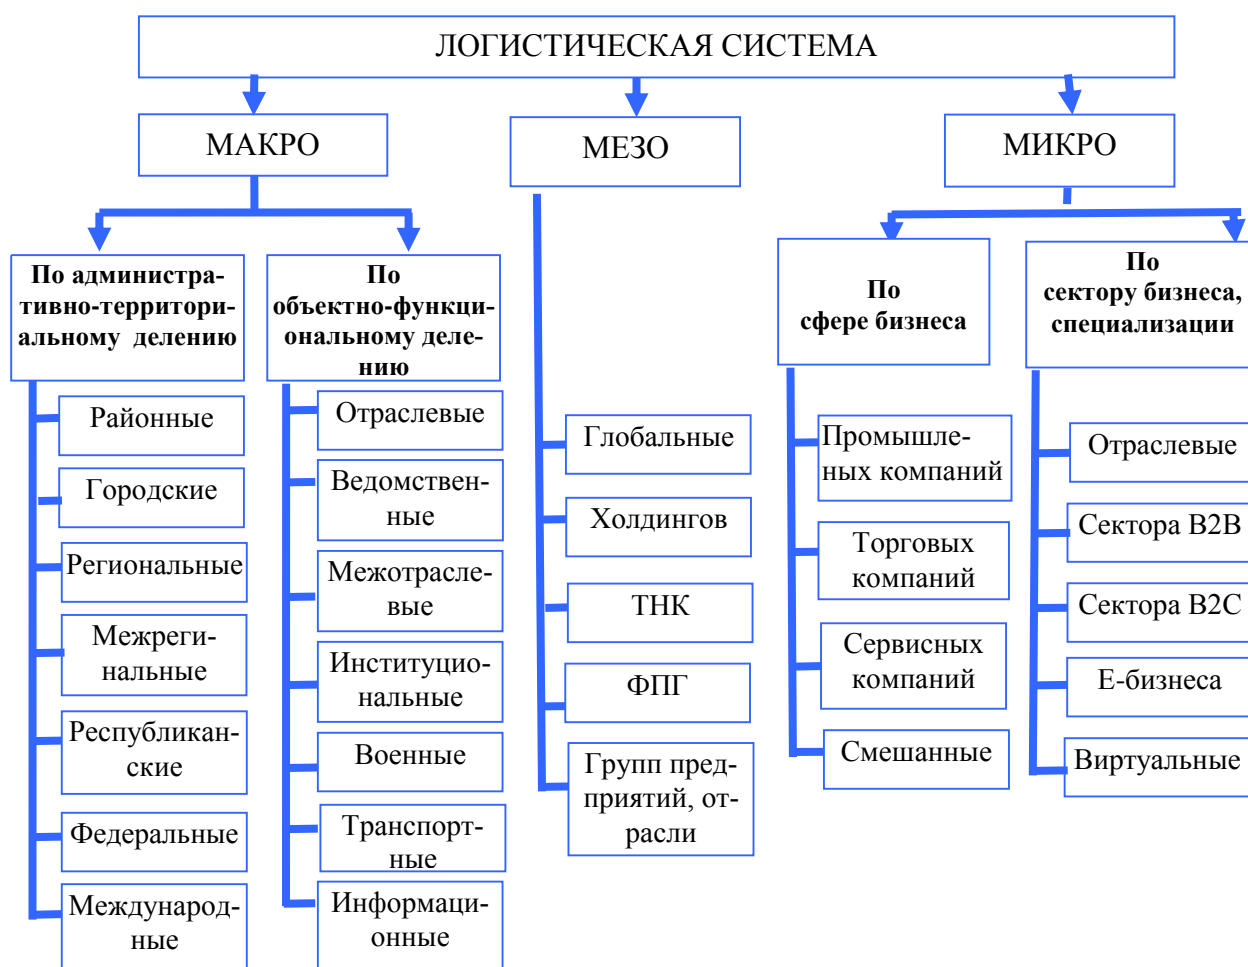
ЛОГИСТИЧЕСКАЯ СИСТЕМА

МАКРО

МЕЗО

МИКРО

По административно-территориальному делению

По объектно-функциональному делению

Районные

Городские

Региональные

Межрегиональные

Республиканские

Федеральные

Международные

Отраслевые

Ведомственные

Межотраслевые

Институциональные

Военные

Транспортные

Информационные

Глобальные

Холдингов

ТНК

ФПГ

Групп предприятий, отрасли

По сфере бизнеса

По сектору бизнеса, специализации

Промышленных компаний

Торговых компаний

Сервисных компаний

Смешанные

Отраслевые

Сектора В2В

Сектора В2С

Е-бизнеса

Виртуальные